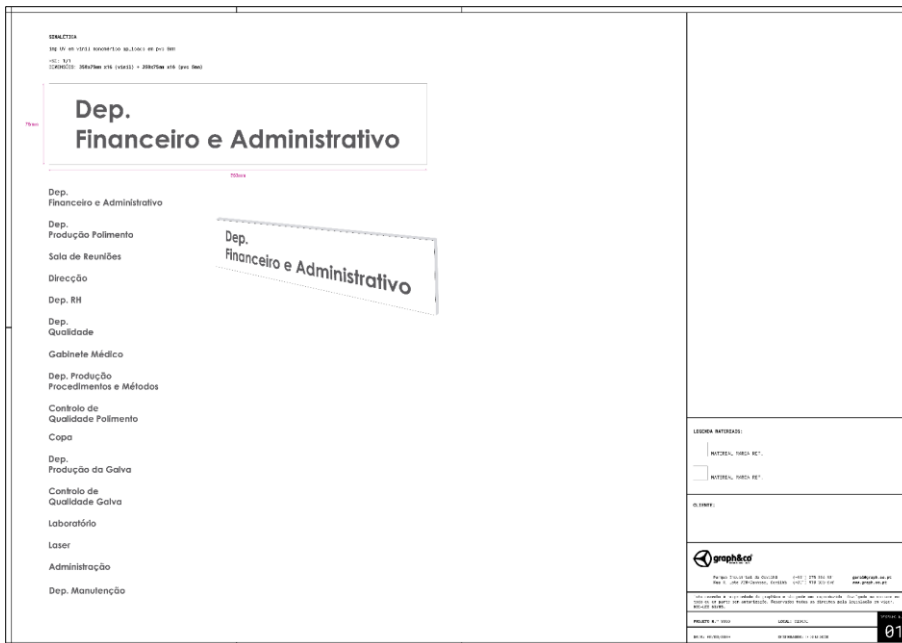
SINALÉTICA

Imp UV em vinil monomérico aplicado em pvc 3mm

ESC: 1/1
DIMENSÕES: 250x75mm x16 (vinil) + 250x75mm x16 (pvc 3mm)

75mm

Dep.
Financeiro e Administrativo

250mm

Dep.
Financeiro e Administrativo

Dep.
Produção Polimento

Sala de Reuniões

Direcção

Dep. RH

Dep.
Qualidade

Gabinete Médico

Dep. Produção
Procedimentos e Métodos

Controlo de
Qualidade Polimento

Copa

Dep.
Produção da Galva

Controlo de
Qualidade Galva

Laboratório

Laser

Administração

Dep. Manutenção

Dep.
Financeiro e Administrativo

LEGENDA MATERIAIS:

MATERIAL, MARCA REF.

MATERIAL, MARCA REF.

CLIENTE:

graph&co

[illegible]

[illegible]

PROJETO N.º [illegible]

LOCAL: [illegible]

DATA: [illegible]

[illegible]

01